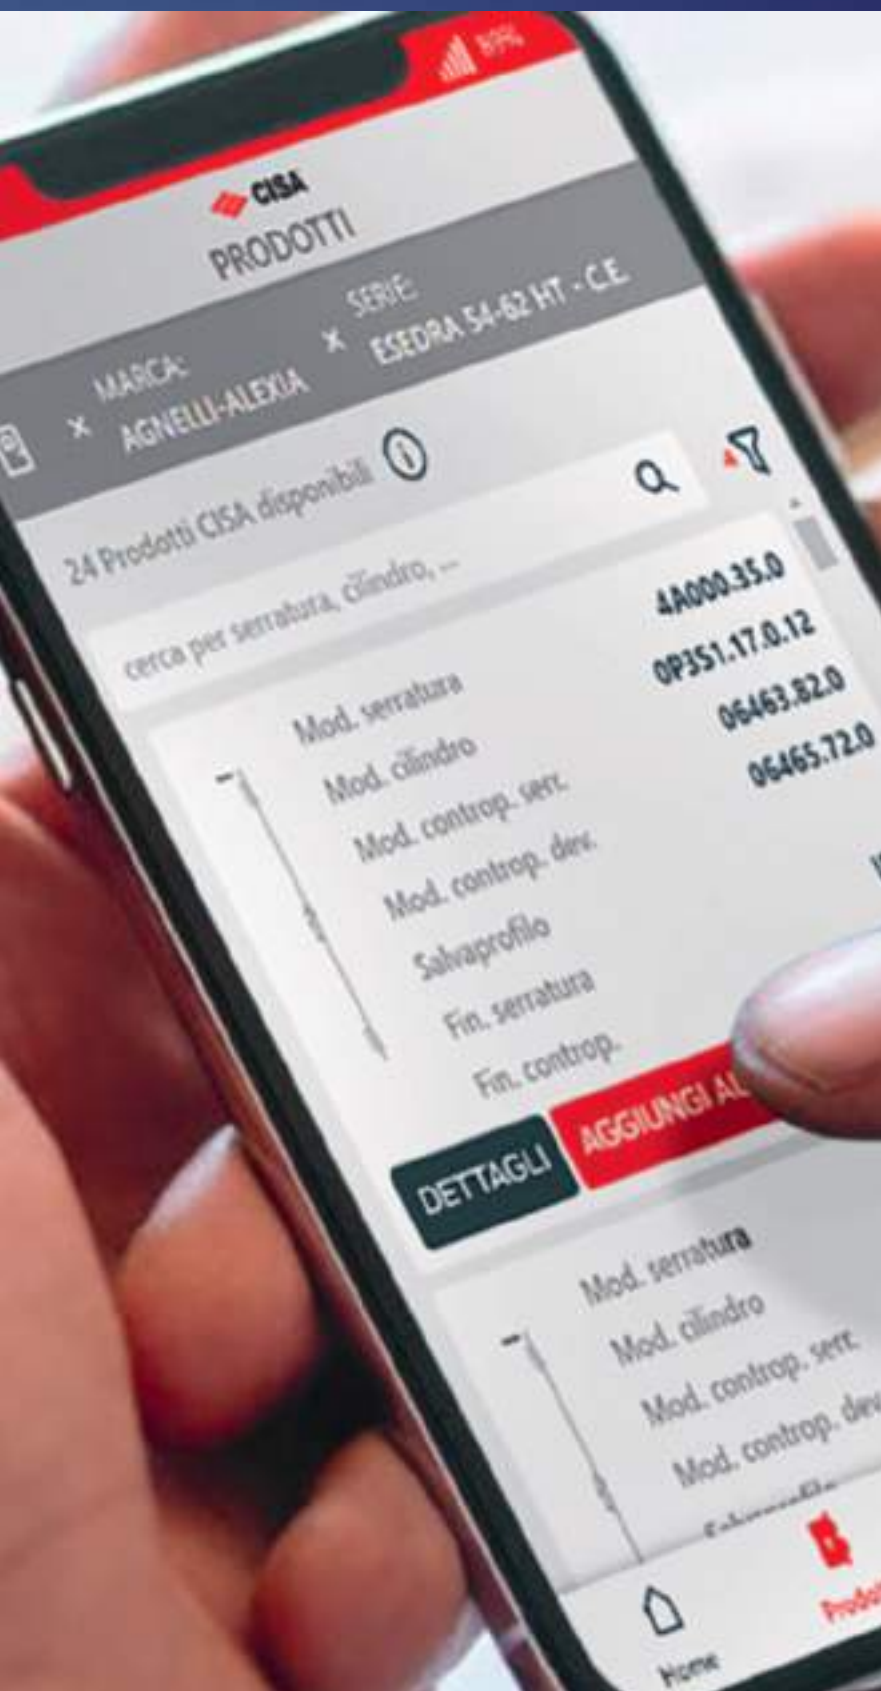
89%

CISA

PRODOTTI

× MARCA: AGNELLI-ALEXIA × SERIE: ESEDRA 54-62 HT - C.E

24 Prodotti CISA disponibili

cerca per serratura, cilindro, ...

Mod. serratura 4A000.35.0
Mod. cilindro 0P351.17.0.12
Mod. controp. serr. 06463.82.0
Mod. controp. dev. 06465.72.0
Salvaprofilo
Fin. serratura
Fin. controp.

DETTAGLI
AGGIUNGI AL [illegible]

Mod. serratura
Mod. cilindro
Mod. controp. serr.
Mod. controp. dev.
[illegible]

Home
Prodotti